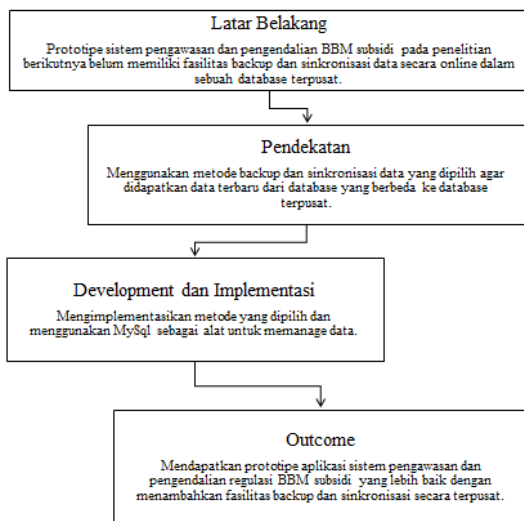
Latar Belakang

Prototipe sistem pengawasan dan pengendalian BBM subsidi pada penelitian berikutnya belum memiliki fasilitas backup dan sinkronisasi data secara online dalam sebuah database terpusat.

Pendekatan

Menggunakan metode backup dan sinkronisasi data yang dipilih agar didapatkan data terbaru dari database yang berbeda ke database terpusat.

Development dan Implementasi

Mengimplementasikan metode yang dipilih dan menggunakan MySql sebagai alat untuk memanage data.

Outcome

Mendapatkan prototipe aplikasi sistem pengawasan dan pengendalian regulasi BBM subsidi yang lebih baik dengan menambahkan fasilitas backup dan sinkronisasi secara terpusat.